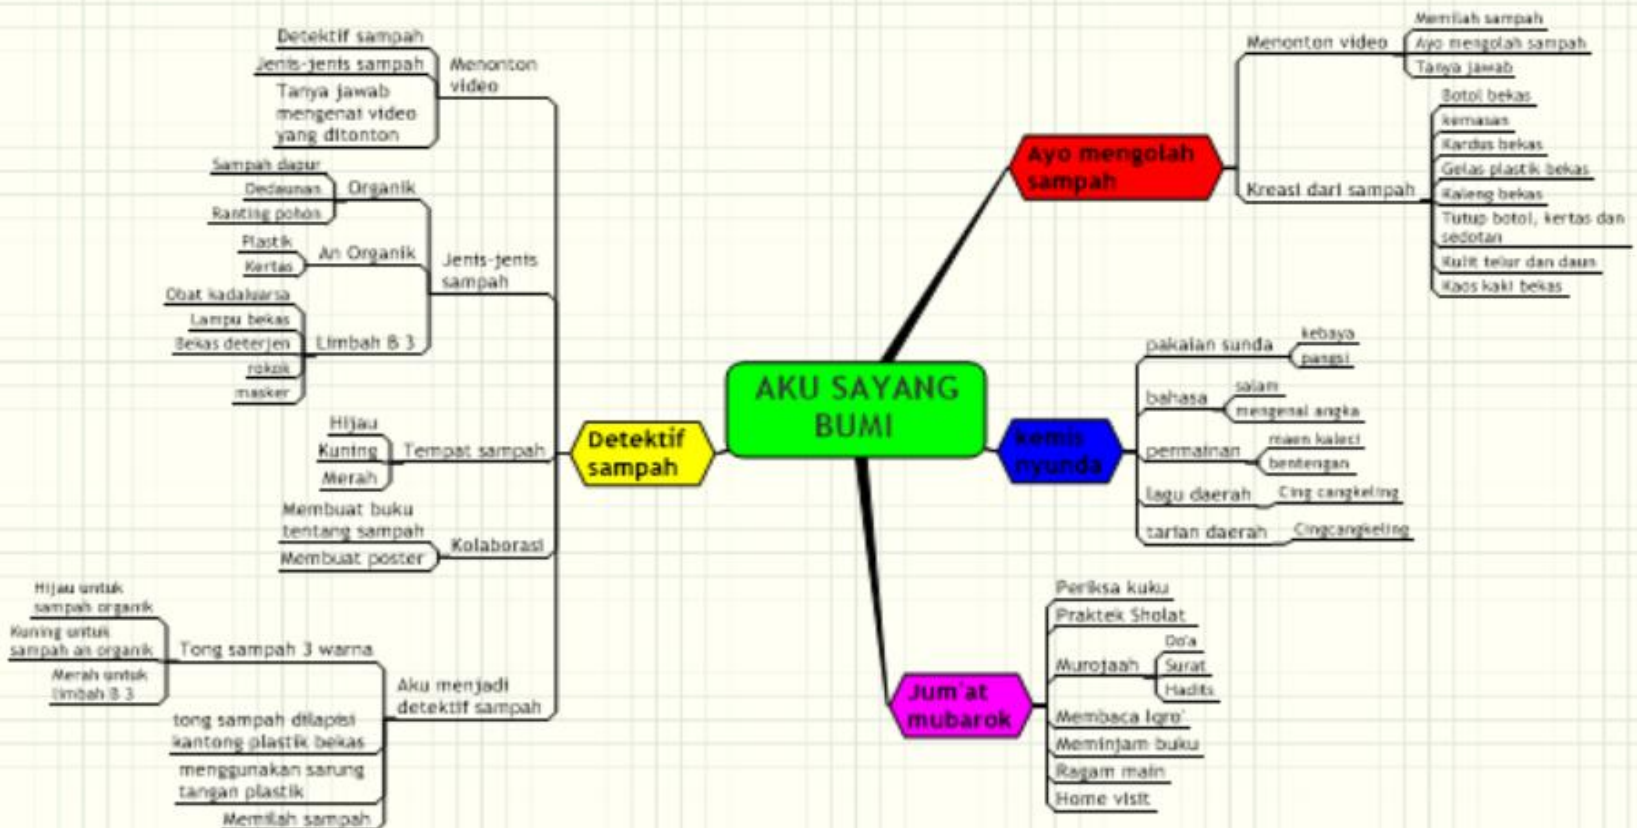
AKU SAYANG BUMI

Detektif sampah

Menonton video
Detektif sampah
Jenis-jenis sampah
Tanya jawab mengenai video yang ditonton

Jenis-jenis sampah
Organik
Sampah dapur
Dedaunan
Ranting pohon
An Organik
Plastik
Kertas
Limbah B 3
Obat kadaluarsa
Lampu bekas
Bekas deterjen
rokok
masker

Tempat sampah
Hijau
Kuning
Merah

Kolaborasi
Membuat buku tentang sampah
Membuat poster

Aku menjadi detektif sampah
Tong sampah 3 warna
Hijau untuk sampah organik
Kuning untuk sampah an organik
Merah untuk limbah B 3
tong sampah dilapisi kantong plastik bekas
menggunakan sarung tangan plastik
Memilah sampah

Ayo mengolah sampah
Menonton video
Memilah sampah
Ayo mengolah sampah
Tanya jawab
Kreasi dari sampah
Botol bekas
kemasan
Kardus bekas
Gelas plastik bekas
Kaleng bekas
Tutup botol, kertas dan sedotan
Kulit telur dan daun
Kaos kaki bekas

kemis nyunda
pakaian sunda
kebaya
pangsi
bahasa
salam
mengenal angka
permainan
maen kaleci
bentengan
lagu daerah
Cing cangkeling
tarian daerah
Cingcangkeling

Jum'at mubarok
Periksa kuku
Praktek Sholat
Murojaah
Do'a
Surat
Hadits
Membaca Iqro'
Meminjam buku
Ragam main
Home visit